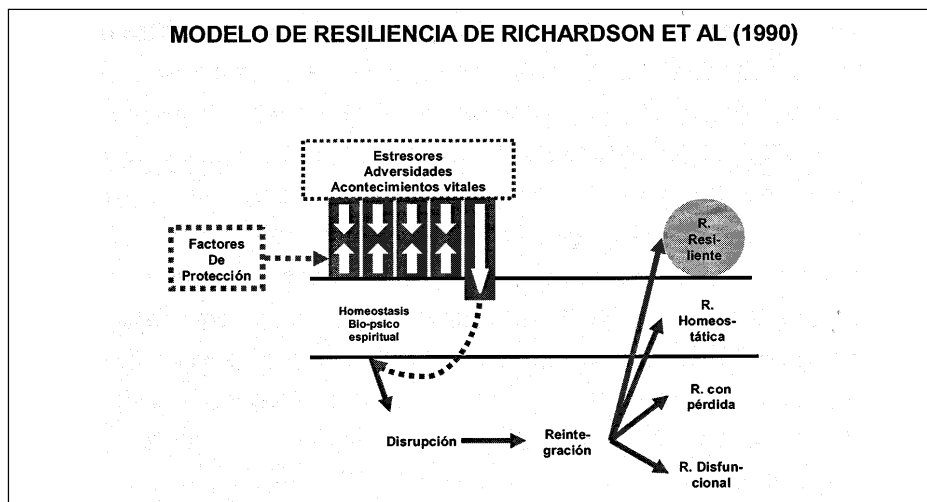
MODELO DE RESILIENCIA DE RICHARDSON ET AL (1990)

Estresores
Adversidades
Acontecimientos vitales

Factores De Protección

R. Resiliente

Homeostasis Bio-psico espiritual

R. Homeostática

R. con pérdida

Disrupción

Reintegración

R. Disfuncional